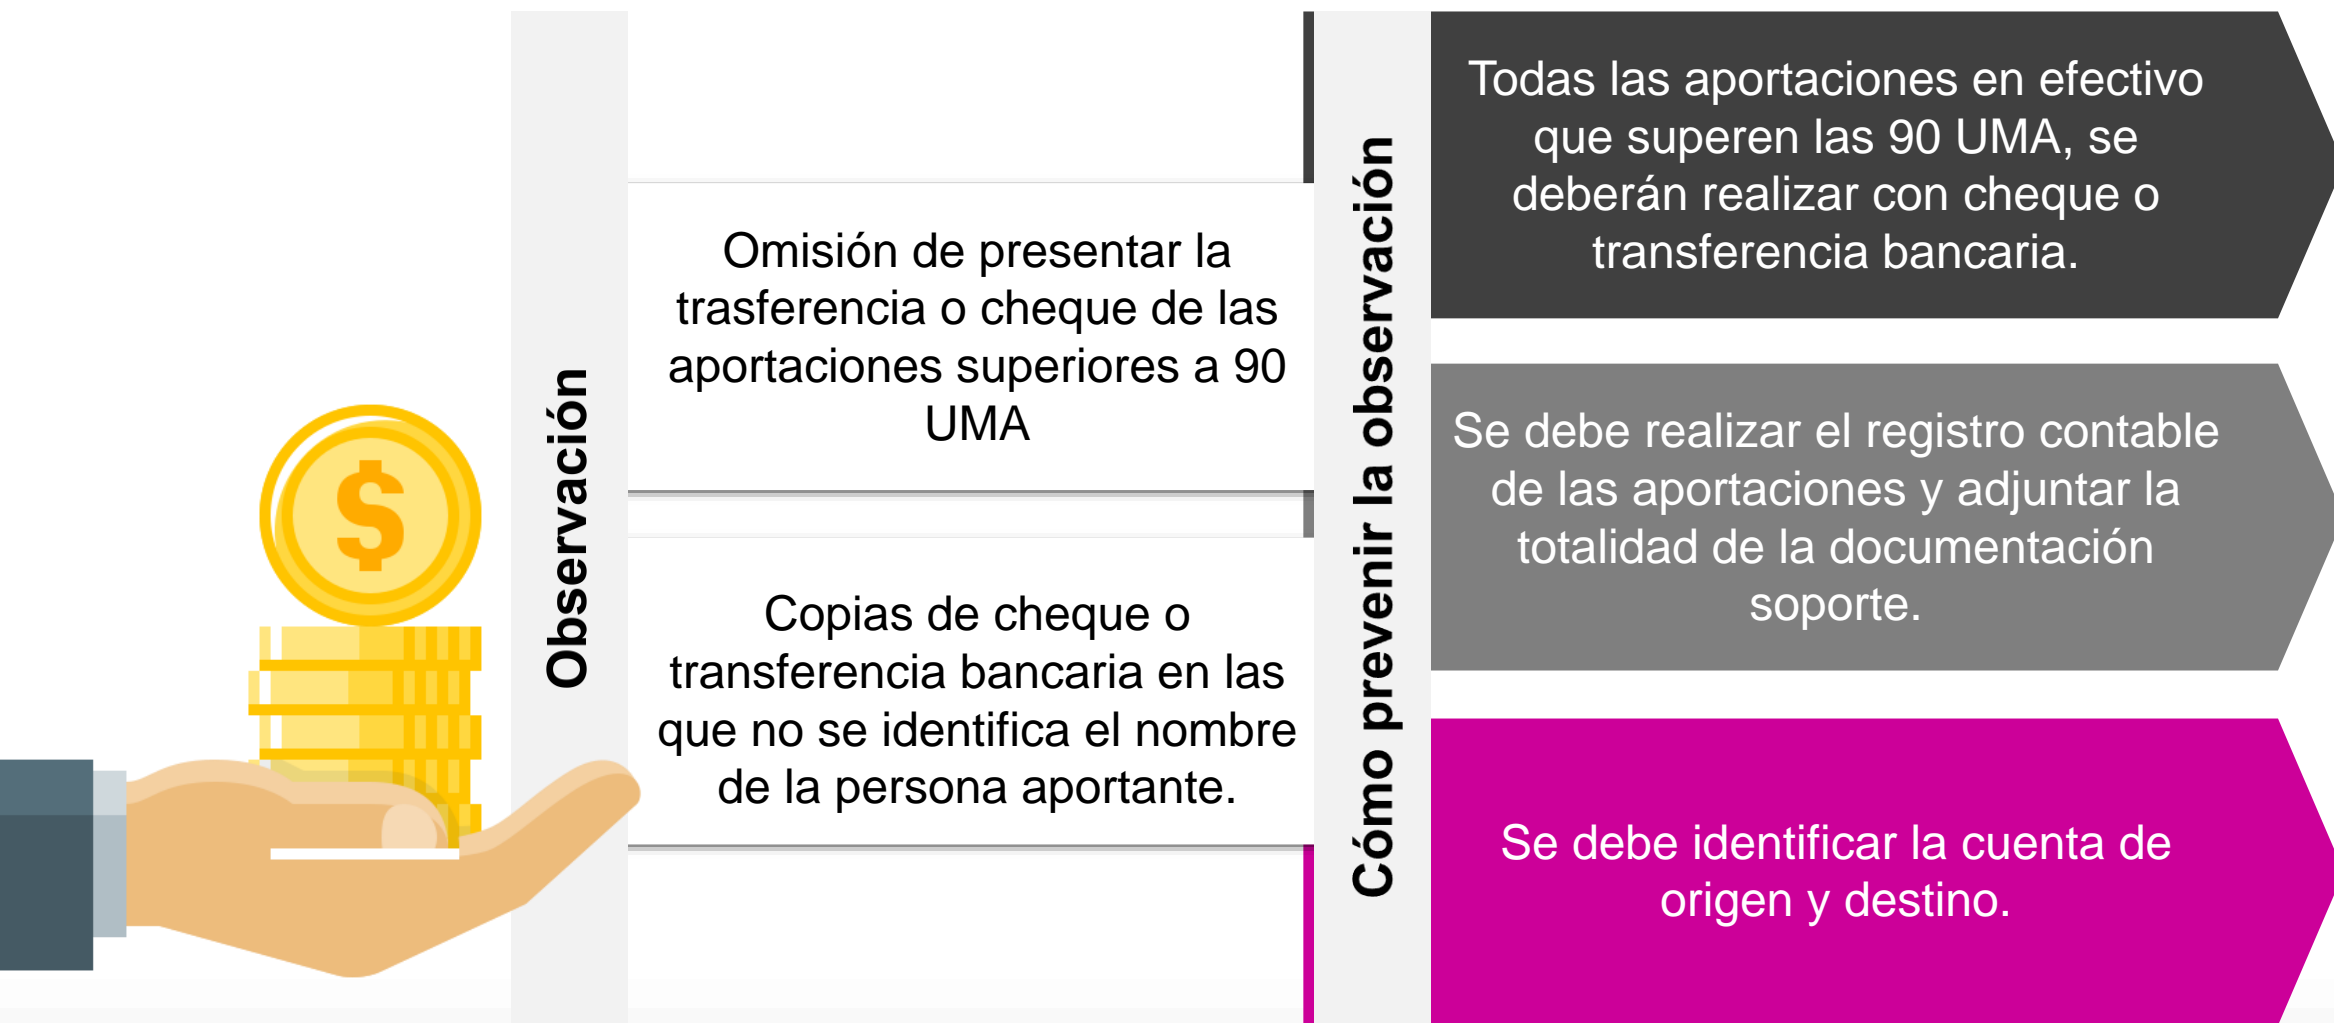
$

Observación

Omisión de presentar la trasferencia o cheque de las aportaciones superiores a 90 UMA

Copias de cheque o transferencia bancaria en las que no se identifica el nombre de la persona aportante.

Cómo prevenir la observación

Todas las aportaciones en efectivo que superen las 90 UMA, se deberán realizar con cheque o transferencia bancaria.

Se debe realizar el registro contable de las aportaciones y adjuntar la totalidad de la documentación soporte.

Se debe identificar la cuenta de origen y destino.